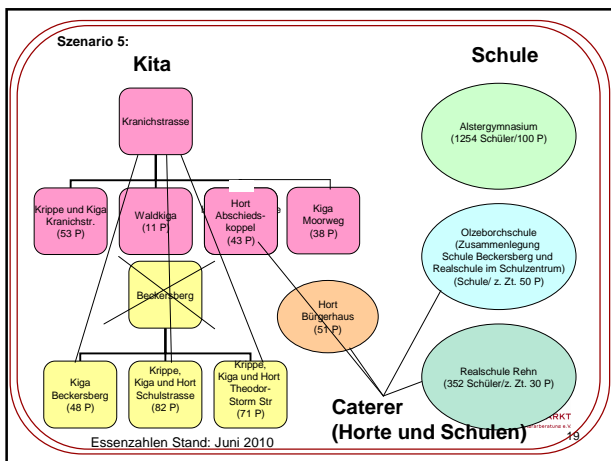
Szenario 5:

Kita

Schule

Kranichstrasse

Krippe und Kiga Kranichstr. (53 P)

Waldkiga (11 P)

Hort Abschiedskoppel (43 P)

Kiga Moorweg (38 P)

Beckersberg

Kiga Beckersberg (48 P)

Krippe, Kiga und Hort Schulstrasse (82 P)

Krippe, Kiga und Hort Theodor-Storm Str (71 P)

Hort Bürgerhaus (51 P)

Alstergymnasium (1254 Schüler/100 P)

Olzeborchschule (Zusammenlegung Schule Beckersberg und Realschule im Schulzentrum) (Schule/ z. Zt. 50 P)

Realschule Rehn (352 Schüler/z. Zt. 30 P)

Caterer (Horte und Schulen)

Essenzahlen Stand: Juni 2010

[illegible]RKT
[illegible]beratung e.V.

19